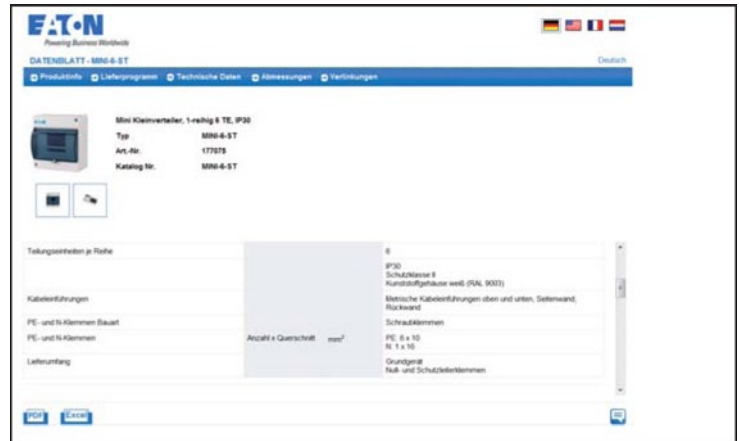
E·T·N
Powering Business Worldwide

DATENBLATT - MINI-6-ST

Deutsch

Produktinfo | Lieferprogramm | Technische Daten | Abmessungen | Verlinkungen

Mini Kleinverteiler, 1-reihig 6 TE, IP30

| | |
|---|---|
| Typ | MINI-6-ST |
| Art.-Nr. | 177075 |
| Katalog Nr. | MINI-6-ST |

| | | | |
|---|---|---|---|
| Teilungseinheiten je Reihe | | | 6 |
| | | | IP30 Schutzklasse II Kunststoffgehäuse weiß (RAL 9003) |
| Kabeleinführungen | | | Metrische Kabeleinführungen oben und unten, Seitenwand, Rückwand |
| PE- und N-Klemmen Bauart | | | Schraubklemmen |
| PE- und N-Klemmen | Anzahl x Querschnitt | $mm^2$ | PE: 6 x 10 N: 1 x 10 |
| Lieferumfang | | | Grundgerät Null- und Schutzleiterklemmen |

PDF Excel